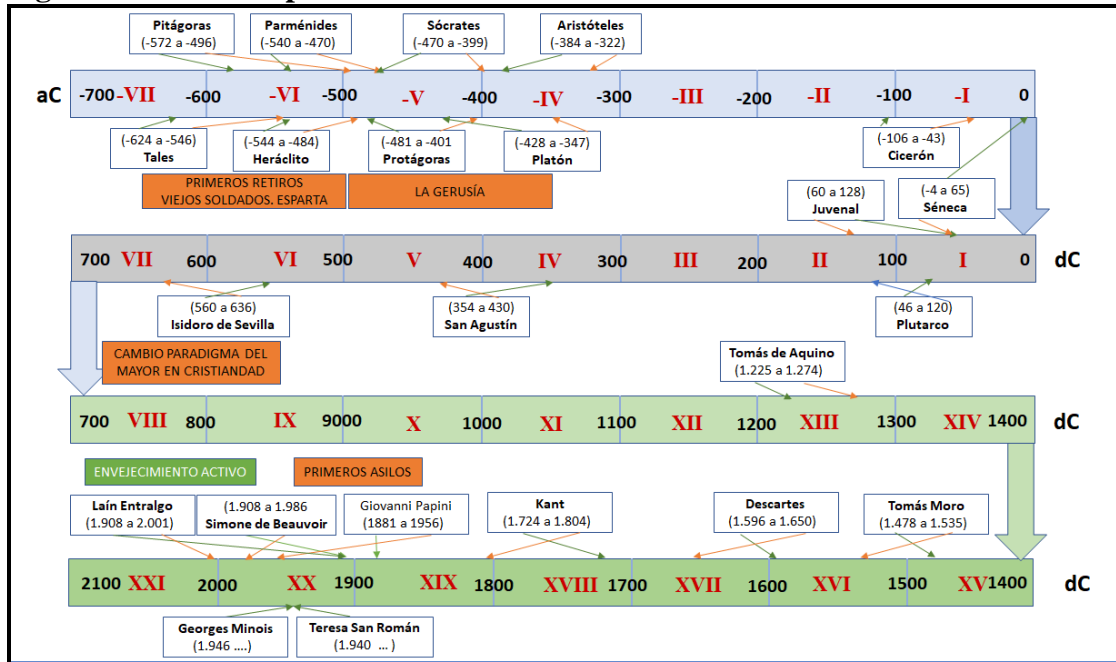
Pitágoras (-572 a -496)
Parménides (-540 a -470)
Sócrates (-470 a -399)
Aristóteles (-384 a -322)

aC -700 VII -600 -VI -500 -V -400 -IV -300 -III -200 -II -100 -I 0

(-624 a -546) Tales
(-544 a -484) Heráclito
(-481 a -401) Protágoras
(-428 a -347) Platón
(-106 a -43) Cicerón

PRIMEROS RETIROS VIEJOS SOLDADOS. ESPARTA
LA GERUSÍA

(60 a 128) Juvenal
(-4 a 65) Séneca

700 VII 600 VI 500 V 400 IV 300 III 200 II 100 I 0 dC

(560 a 636) Isidoro de Sevilla
(354 a 430) San Agustín
(46 a 120) Plutarco

CAMBIO PARADIGMA DEL MAYOR EN CRISTIANDAD

Tomás de Aquino (1.225 a 1.274)

700 VIII 800 IX 9000 X 1000 XI 1100 XII 1200 XIII 1300 XIV 1400 dC

ENVEJECIMIENTO ACTIVO
PRIMEROS ASILOS

Laín Entralgo (1.908 a 2.001)
(1.908 a 1.986 Simone de Beauvoir
Giovanni Papini (1881 a 1956)
Kant (1.724 a 1.804)
Descartes (1.596 a 1.650)
Tomás Moro (1.478 a 1.535)

2100 XXI 2000 XX 1900 XIX 1800 XVIII 1700 XVII 1600 XVI 1500 XV 1400 dC

Georges Minois (1.946 ....)
Teresa San Román (1.940 ... )